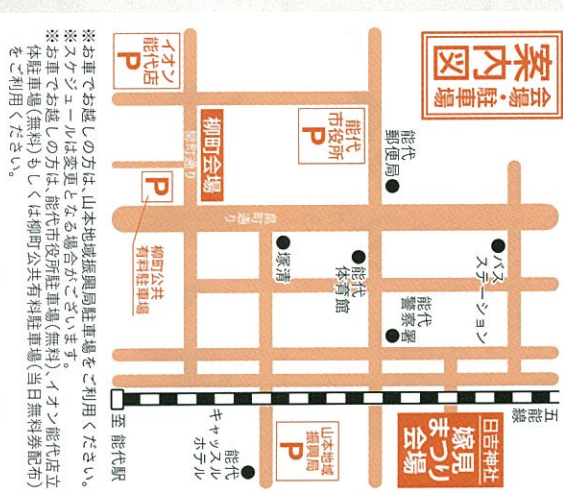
案内図
会場・駐車場

※お車でお越しの方は、山本地域振興局駐車場をご利用ください。
※スケジュールは変更となる場合がございます。
※お車でお越しの方は、能代市役所駐車場(無料)、イオン能代店立体駐車場(無料)もしくは柳町公共有料駐車場(当日無料券配布)をご利用ください。

イオン能代店
P

能代市役所
P

能代郵便局

柳町会場

柳町通り

P

柳町公共有料駐車場

●バスステーション

●能代警察署

●能代体育館

●藤清

五能線

日吉神社
嫁見まつり会場

山本地域振興局
P

●能代キャッスルホテル

能代駅